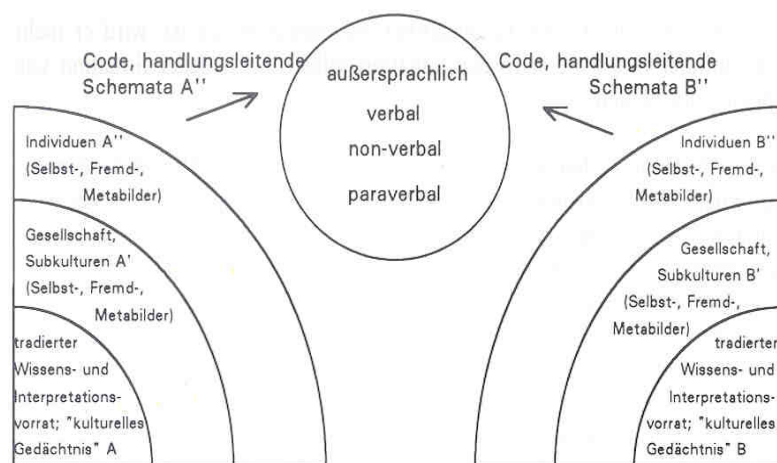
Code, handlungsleitende Schemata A''

außersprachlich
verbal
non-verbal
paraverbal

Code, handlungsleitende Schemata B''

Individuen A'' (Selbst-, Fremd-, Metabilder)

Gesellschaft, Subkulturen A' (Selbst-, Fremd-, Metabilder)

tradierter Wissens- und Interpretationsvorrat; "kulturelles Gedächtnis" A

Individuen B'' (Selbst-, Fremd-, Metabilder)

Gesellschaft, Subkulturen B' (Selbst-, Fremd-, Metabilder)

tradierter Wissens- und Interpretationsvorrat; "kulturelles Gedächtnis" B